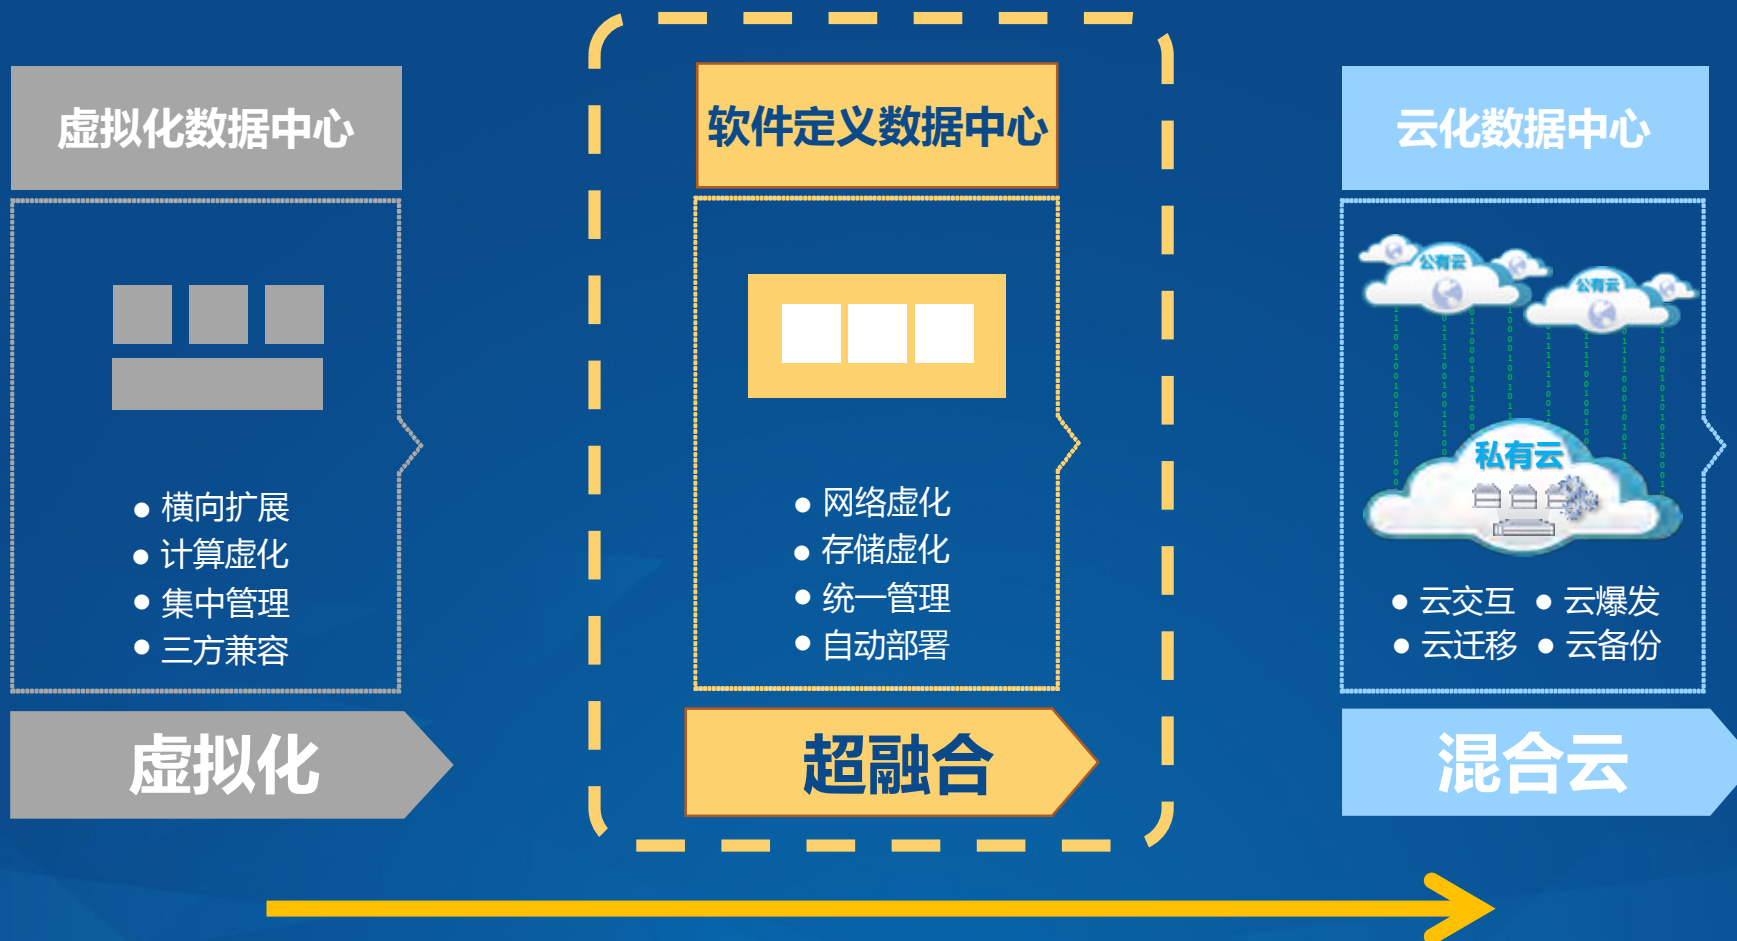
虚拟化数据中心

● 横向扩展
● 计算虚化
● 集中管理
● 三方兼容

虚拟化

软件定义数据中心

● 网络虚化
● 存储虚化
● 统一管理
● 自动部署

超融合

云化数据中心

公有云
公有云
私有云

● 云交互 ● 云爆发
● 云迁移 ● 云备份

混合云